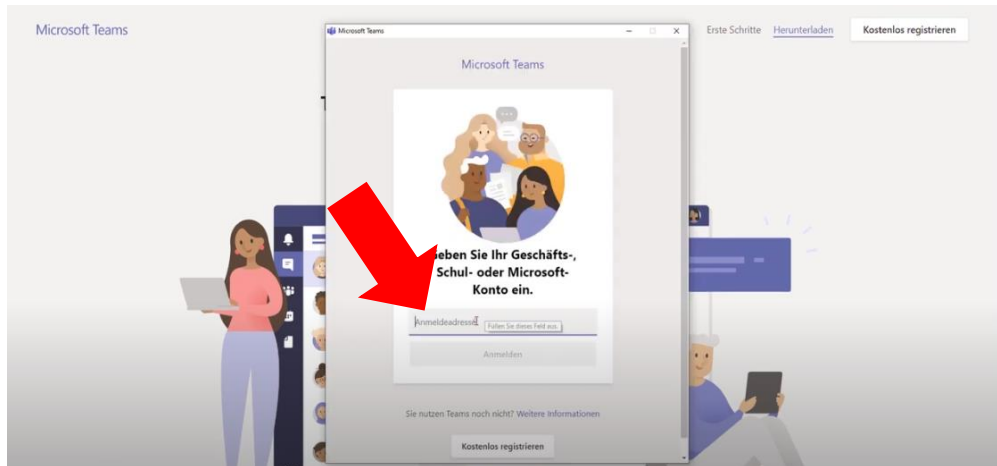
Microsoft Teams

Erste Schritte Herunterladen Kostenlos registrieren

Microsoft Teams

Microsoft Teams

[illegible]eben Sie Ihr Geschäfts-, Schul- oder Microsoft-Konto ein.

Anmeldeadresse

Füllen Sie dieses Feld aus.

Anmelden

Sie nutzen Teams noch nicht? Weitere Informationen

Kostenlos registrieren